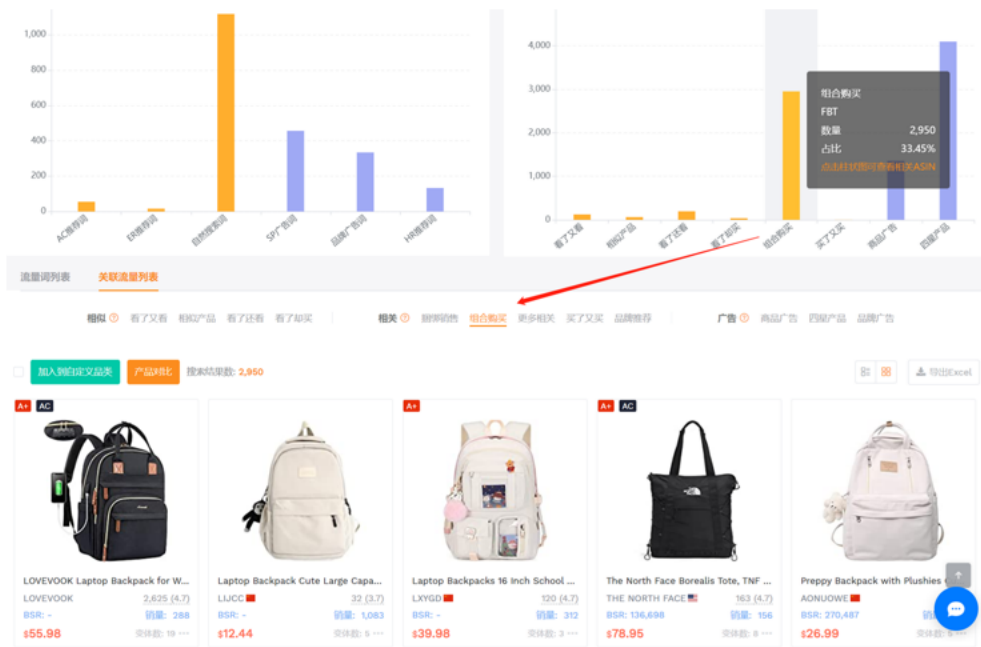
1,000
800
600
400
200
0
AC推荐词
ER推荐词
自然搜索词
SP广告词
品牌广告词
HR推荐词

4,000
3,000
2,000
1,000
0
看了又看
相似产品
看了还看
看了却买
组合购买
买了又买
商品广告
四星产品

组合购买
FBT
数量 2,950
占比 33.45%
点击柱状图可查看相关ASIN

流量词列表 关联流量列表

相似 看了又看 相似产品 看了还看 看了却买
相关 厨师销售 组合购买 更多相关 买了又买 品牌推荐
广告 商品广告 四星产品 品牌广告

加入到自定义品类 产品对比 搜索结果数: 2,950
导出Excel

A+ AC
LOVEVOOK Laptop Backpack for W...
LOVEVOOK 2,625 (4.7)
BSR: - 销量: 288
$55.98 变体数: 19

Laptop Backpack Cute Large Capa...
LIJCC 32 (3.7)
BSR: - 销量: 1,083
$12.44 变体数: 5

A+
Laptop Backpacks 16 Inch School ...
LXYGD 120 (4.7)
BSR: - 销量: 312
$39.98 变体数: 3

A+ AC
The North Face Borealis Tote, TNF ...
THE NORTH FACE 163 (4.7)
BSR: 136,698 销量: 156
$78.95 变体数: 6

Preppy Backpack with Plushies
AONUOWE
BSR: 270,487
$26.99 变体数: 6